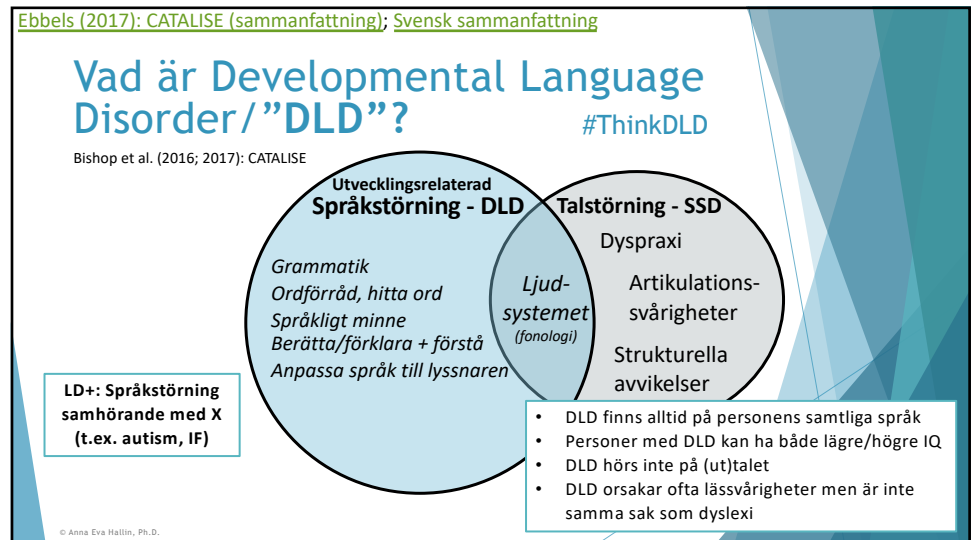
Ebbels (2017): CATALISE (sammanfattning); Svensk sammanfattning

Vad är Developmental Language Disorder/"DLD"?

#ThinkDLD

Bishop et al. (2016; 2017): CATALISE

Utvecklingsrelaterad
Språkstörning - DLD

Grammatik
Ordförråd, hitta ord
Språkligt minne
Berätta/förklara + förstå
Anpassa språk till lyssnaren

Ljudsystemet
(fonologi)

Talstörning - SSD

Dyspraxi
Artikulationssvårigheter
Strukturella avvikelser

LD+: Språkstörning samhörande med X (t.ex. autism, IF)

- DLD finns alltid på personens samtliga språk
- Personer med DLD kan ha både lägre/högre IQ
- DLD hörs inte på (ut)talet
- DLD orsakar ofta lässvårigheter men är inte samma sak som dyslexi

© Anna Eva Hallin, Ph.D.